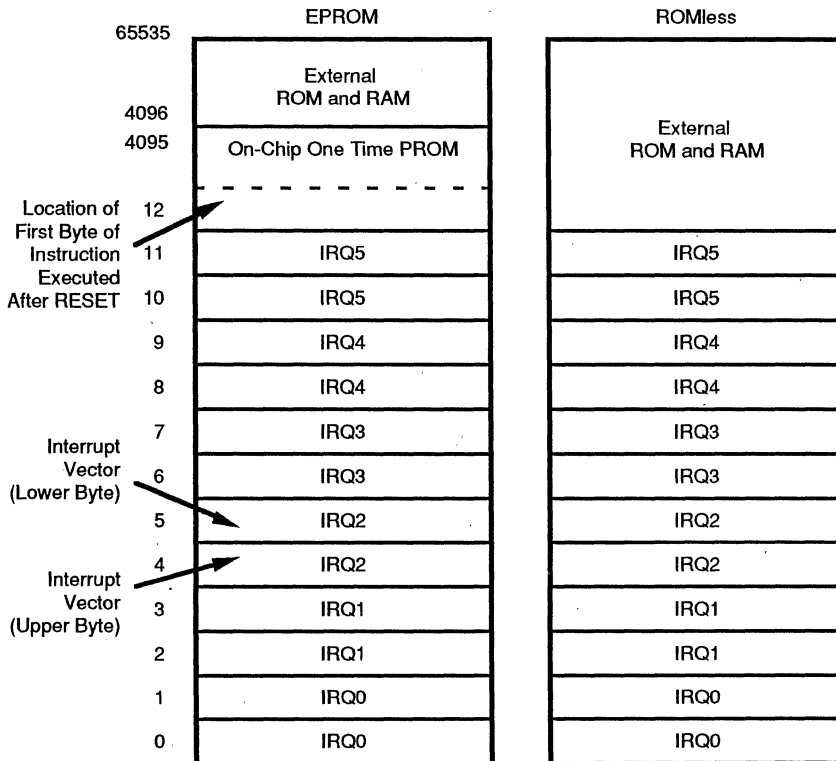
EPROM

ROMless

65535

External ROM and RAM

4096

4095

On-Chip One Time PROM

External ROM and RAM

Location of First Byte of Instruction Executed After RESET

| | EPROM | ROMless |
|---|---|---|
| 12 | | |
| 11 | IRQ5 | IRQ5 |
| 10 | IRQ5 | IRQ5 |
| 9 | IRQ4 | IRQ4 |
| 8 | IRQ4 | IRQ4 |
| 7 | IRQ3 | IRQ3 |
| 6 | IRQ3 | IRQ3 |
| 5 | IRQ2 | IRQ2 |
| 4 | IRQ2 | IRQ2 |
| 3 | IRQ1 | IRQ1 |
| 2 | IRQ1 | IRQ1 |
| 1 | IRQ0 | IRQ0 |
| 0 | IRQ0 | IRQ0 |

Interrupt Vector (Lower Byte)

Interrupt Vector (Upper Byte)